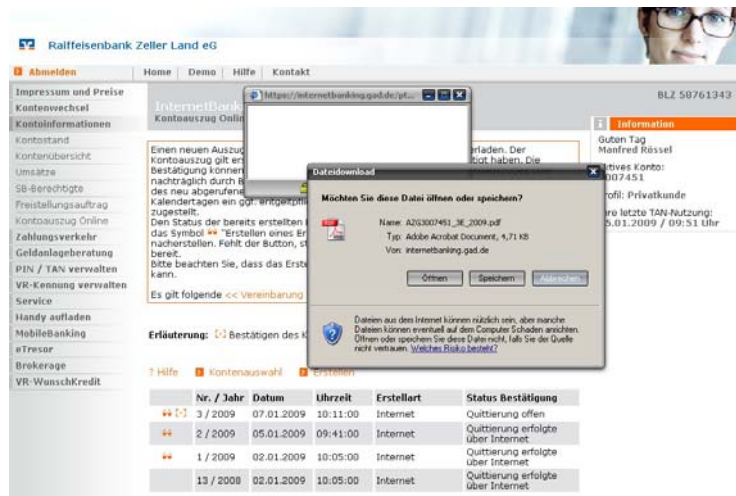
Raiffeisenbank Zeller Land eG

Abmelden
Home | Demo | Hilfe | Kontakt

Impressum und Preise
Kontenwechsel
Kontoinformationen
Kontostand
Kontenübersicht
Umsätze
SB-Berichtigte
Freistellungsauftrag
Kontoauszug Online
Zahlungsverkehr
Geldanlageberatung
PIN / TAN verwalten
VR-Kennung verwalten
Service
Handy aufladen
MobileBanking
eTresor
Brokerage
VR-WunschKredit

InternetBank
Kontoauszug Onlin

https://internetbanking.gad.de/pt...

BLZ 58761343

Information
Guten Tag
Manfred Rössel
ktives Konto:
007451
rofil: Privatkunde
re letzte TAN-Nutzung:
5.01.2009 / 09:51 Uhr

Einen neuen Auszug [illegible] erladen. Der Kontoauszug gilt ers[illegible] tiert haben. Die Bestätigung können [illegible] nachträglich durch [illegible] des neu abgerufene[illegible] Kalendertagen ein ggf. entgeltpfl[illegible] zugestellt.
Den Status der bereits erstellten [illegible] das Symbol "Erstellen eines Er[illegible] nacherstellen. Fehlt der Button, s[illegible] bereit.
Bitte beachten Sie, dass das Erst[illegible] kann.

Es gilt folgende << Vereinbarung

Dateidownload
Möchten Sie diese Datei öffnen oder speichern?
Name: AZG3007451_3E_2009.pdf
Typ: Adobe Acrobat Document, 4,71 KB
Von: internetbanking.gad.de
Öffnen | Speichern | Abbrechen
Dateien aus dem Internet können nützlich sein, aber manche Dateien können eventuell auf dem Computer Schaden anrichten. Öffnen oder speichern Sie diese Datei nicht, falls Sie der Quelle nicht vertrauen. Welches Risiko besteht?

Erläuterung: Bestätigen des K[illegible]

? Hilfe | Kontenauswahl | Erstellen

| | Nr. / Jahr | Datum | Uhrzeit | Erstellart | Status Bestätigung |
|---|---|---|---|---|---|
| | 3 / 2009 | 07.01.2009 | 10:11:00 | Internet | Quittierung offen |
| | 2 / 2009 | 05.01.2009 | 09:41:00 | Internet | Quittierung erfolgte über Internet |
| | 1 / 2009 | 02.01.2009 | 10:05:00 | Internet | Quittierung erfolgte über Internet |
| | 13 / 2008 | 02.01.2009 | 10:05:00 | Internet | Quittierung erfolgte über Internet |